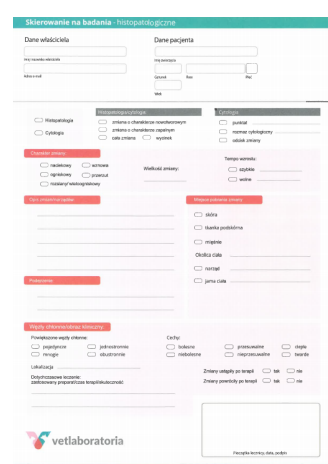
Skierowanie na badania - histopatologiczne

Dane właściciela

Imię i nazwisko właściciela

Adres e-mail

Dane pacjenta

Imię zwierzęcia

Gatunek

Rasa

Płeć

Wiek

Histopatologia

Cytologia

Histopatologia/cytologia

zmiana o charakterze nowotworowym

zmiana o charakterze zapalnym

cała zmiana

wycinek

Cytologia

punkcja

rozmaz cytologiczny

odcisk zmiany

Opis zmiany

nadziewna

ograniczony

rozlany/naciekowy

wrzodowa

przerost

Wielkość zmiany:

Tempo wzrostu:

szybkie

wolne

Opis zmiany/miejsca:

Miejsce pobrania zmiany

skóra

tkanka podskórna

mięśnie

Okolica ciała

narząd

jama ciała

Podejrzenie:

Węzły chłonne/obraz kliniczny:

Powiększone węzły chłonne:

pojedyncze

mnogie

jednostronnie

obustronnie

Cechy:

bolesne

niebolesne

przesuwalne

nieprzesuwalne

ciepłe

twarde

Lokalizacja

Dotychczasowe leczenie: zastosowany preparat/czas terapii/skuteczność:

Zmiany ustąpiły po terapii

tak

nie

Zmiany powróciły po terapii

tak

nie

vetlaboratoria

Pieczątka lecznicy, data, podpis